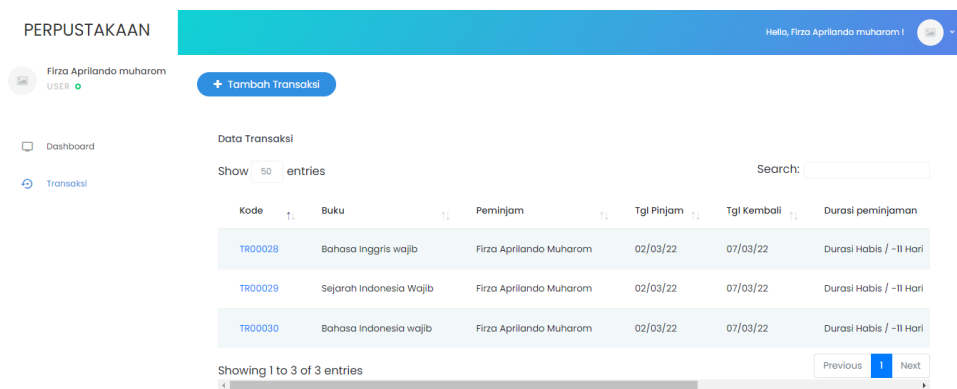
PERPUSTAKAAN

Hello, Firza Aprilando muharom !

Firza Aprilando muharom
USER

Dashboard

Transaksi

+ Tambah Transaksi

Data Transaksi

Show 50 entries

Search:

| Kode | Buku | Peminjam | Tgl Pinjam | Tgl Kembali | Durasi peminjaman |
|---|---|---|---|---|---|
| TR00028 | Bahasa Inggris wajib | Firza Aprilando Muharom | 02/03/22 | 07/03/22 | Durasi Habis / -11 Hari |
| TR00029 | Sejarah Indonesia Wajib | Firza Aprilando Muharom | 02/03/22 | 07/03/22 | Durasi Habis / -11 Hari |
| TR00030 | Bahasa Indonesia wajib | Firza Aprilando Muharom | 02/03/22 | 07/03/22 | Durasi Habis / -11 Hari |

Showing 1 to 3 of 3 entries

Previous 1 Next